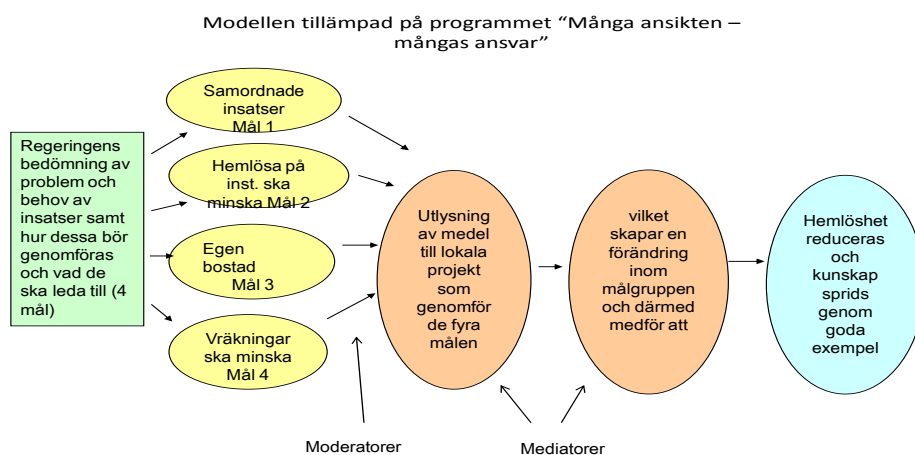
Modellen tillämpad på programmet "Många ansikten – mångas ansvar"

Regeringens bedömning av problem och behov av insatser samt hur dessa bör genomföras och vad de ska leda till (4 mål)

Samordnade insatser Mål 1

Hemlösa på inst. ska minska Mål 2

Egen bostad Mål 3

Vräkningar ska minska Mål 4

Utlysning av medel till lokala projekt som genomför de fyra målen

vilket skapar en förändring inom målgruppen och därmed medför att

Hemlöshet reduceras och kunskap sprids genom goda exempel

Moderatorer

Mediatorer